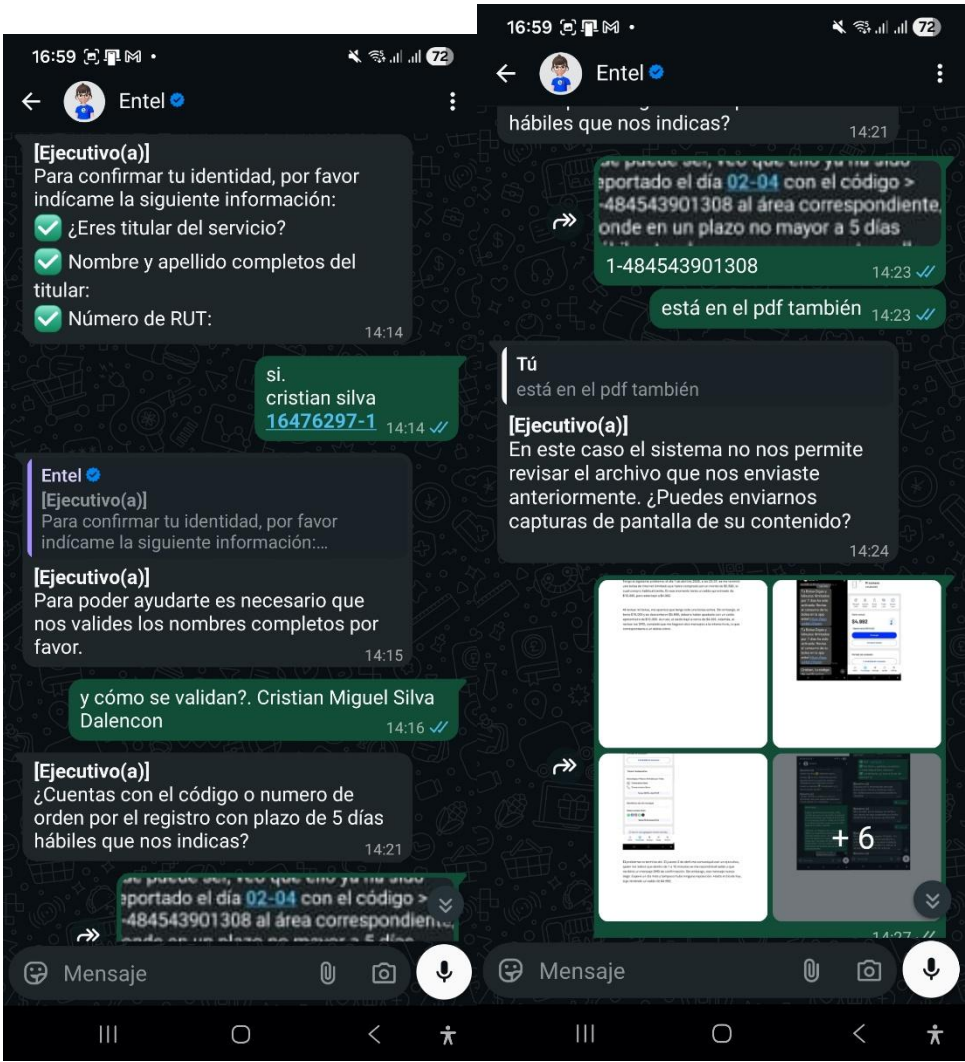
16:59

Entel

[Ejecutivo(a)]
Para confirmar tu identidad, por favor indícame la siguiente información:
✅ ¿Eres titular del servicio?
✅ Nombre y apellido completos del titular:
✅ Número de RUT:
14:14

si.
cristian silva
16476297-1 14:14

Entel
[Ejecutivo(a)]
Para confirmar tu identidad, por favor indícame la siguiente información:...

[Ejecutivo(a)]
Para poder ayudarte es necesario que nos valides los nombres completos por favor.
14:15

y cómo se validan?. Cristian Miguel Silva Dalencon
14:16

[Ejecutivo(a)]
¿Cuentas con el código o numero de orden por el registro con plazo de 5 días hábiles que nos indicas?
14:21

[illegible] reportado el día 02-04 con el código > -484543901308 al área correspondiente, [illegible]

Mensaje

16:59

Entel

hábiles que nos indicas?
14:21

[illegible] reportado el día 02-04 con el código > -484543901308 al área correspondiente, donde en un plazo no mayor a 5 días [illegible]
1-484543901308
14:23

está en el pdf también 14:23

Tú
está en el pdf también

[Ejecutivo(a)]
En este caso el sistema no nos permite revisar el archivo que nos enviaste anteriormente. ¿Puedes enviarnos capturas de pantalla de su contenido?
14:24

+ 6

Mensaje